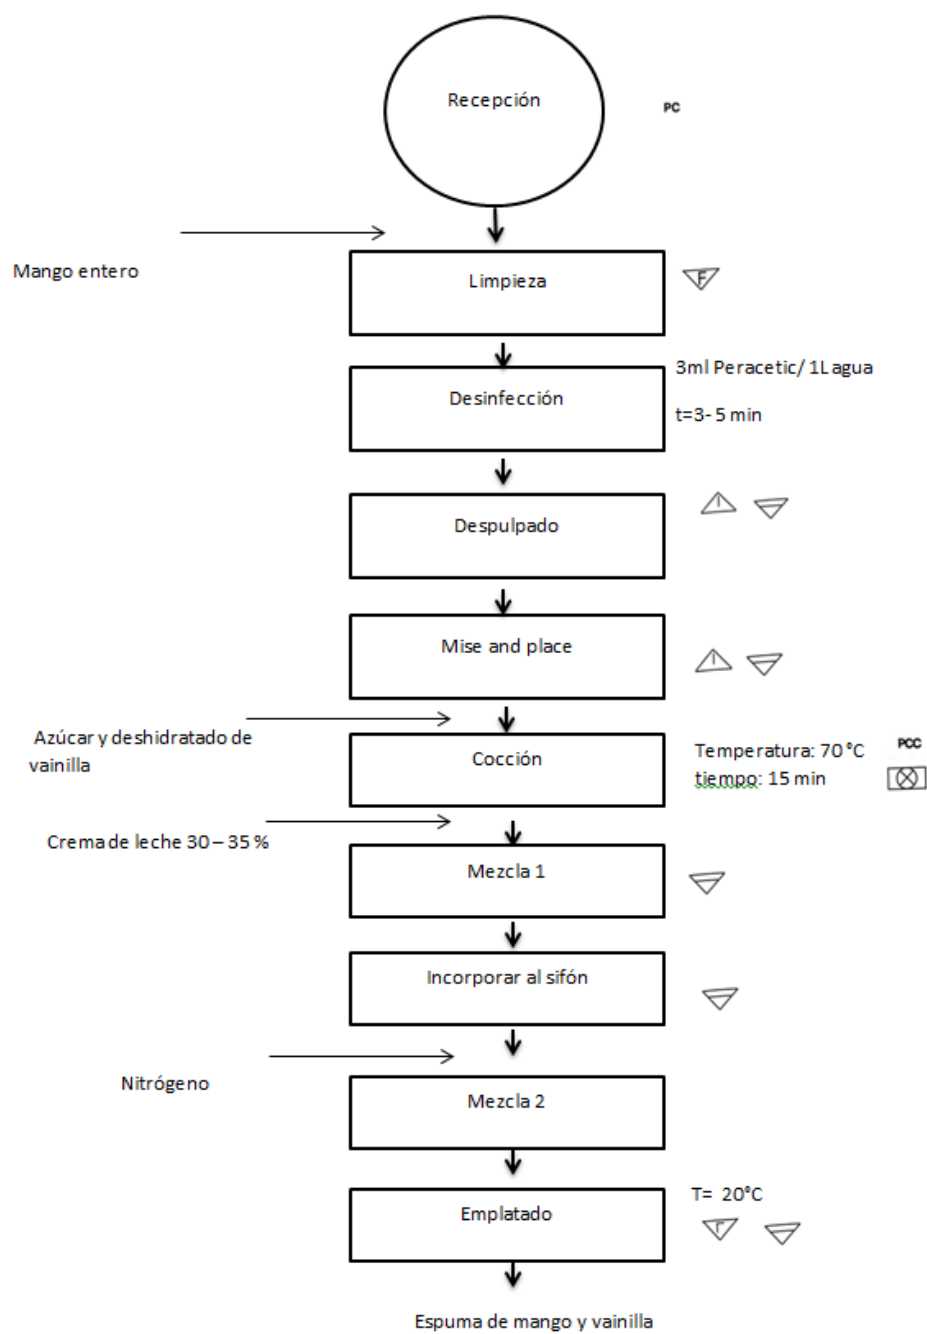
Recepción

PC

Mango entero

Limpieza

F

3ml Peracetic/ 1L agua

Desinfección

t=3- 5 min

Despulpado

!

Mise and place

!

Azúcar y deshidratado de vainilla

Cocción

Temperatura: 70 °C
tiempo: 15 min

PCC

Crema de leche 30 – 35 %

Mezcla 1

Incorporar al sifón

Nitrógeno

Mezcla 2

T= 20°C

Emplatado

F

Espuma de mango y vainilla